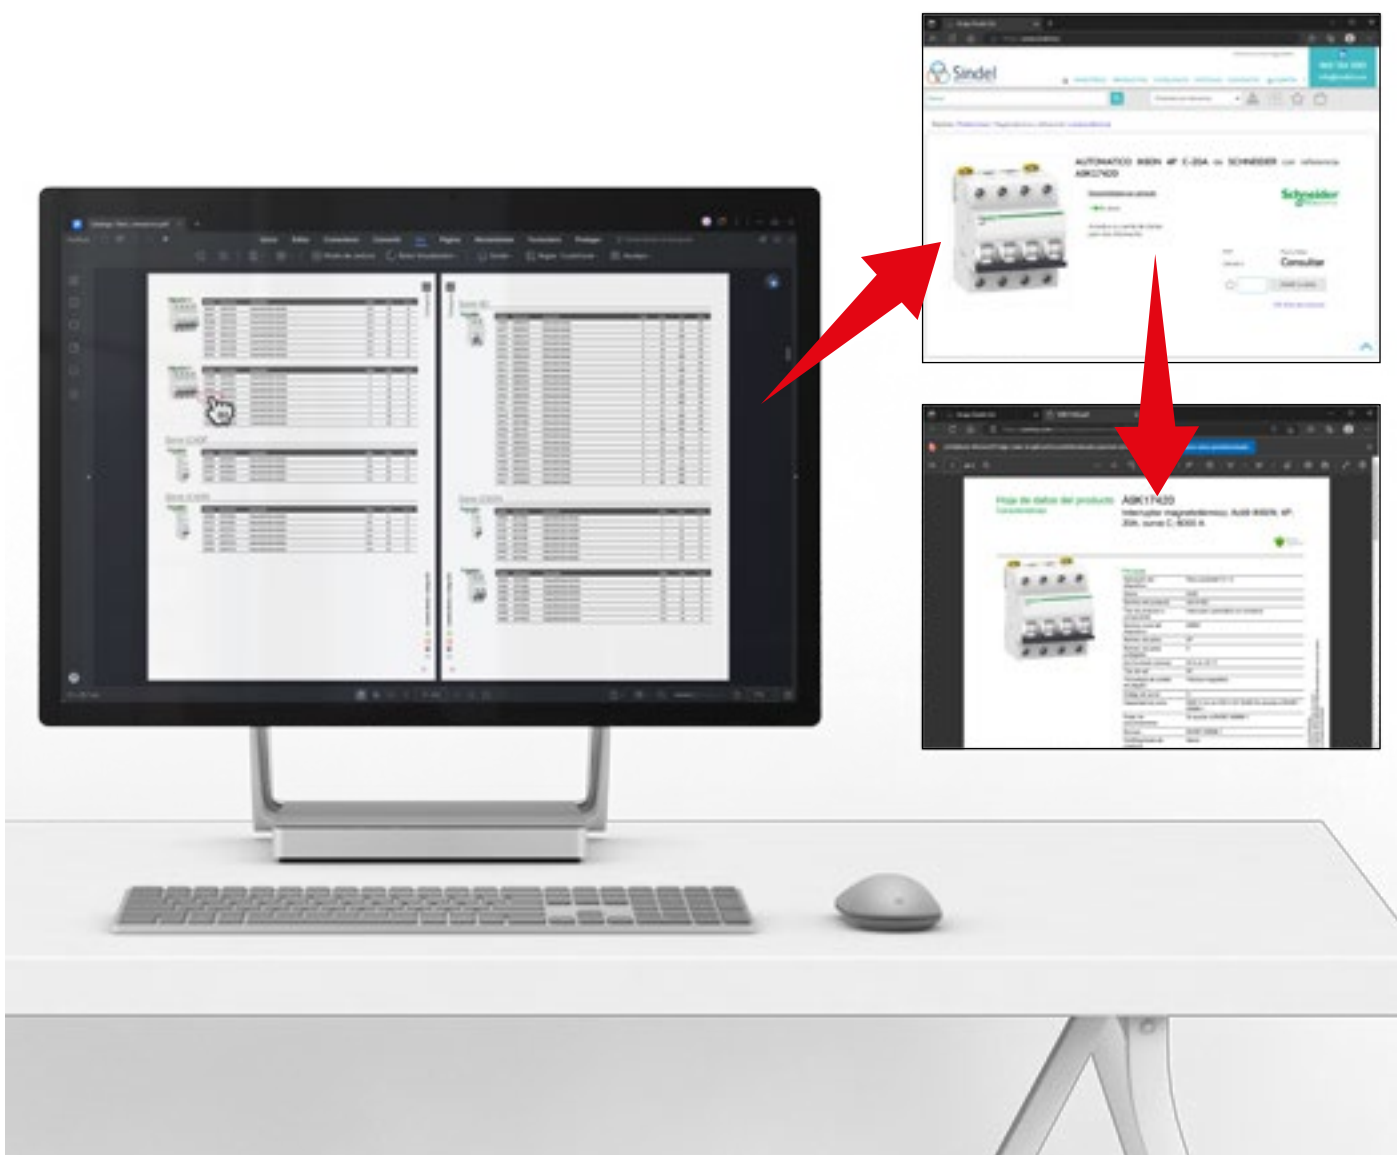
Sindel

AUTOMATICO IK60N 4P C-20A de SCHNEIDER con referencia A9K17420

Schneider

Consultar

Hoja de datos del producto A9K17420

Características

Interruptor magnetotérmico, iK60 IK60N, 4P, 20A, curva C, 6000 A